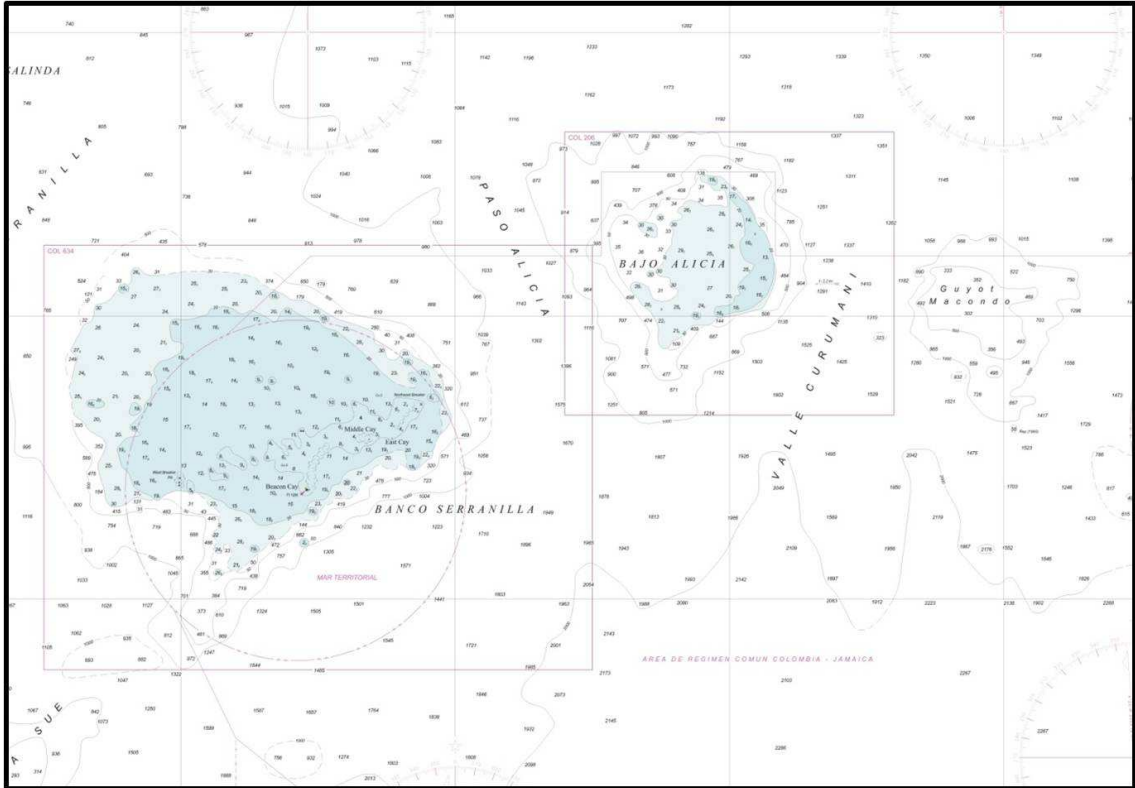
ALINDA

RANILLA

PASO ALICIA

COL 206

BAJO ALICIA

VALLE CURUMANI

Guyot Macondo

COL 634

Middle Cay

East Cay

Beacon Cay

BANCO SERRANILLA

MAR TERRITORIAL

AREA DE REGIMEN COMUN COLOMBIA - JAMAICA

SUE

740
845
987
1185
1202
912
1073
1163
1115
1142
1196
1233
1253
1339
1350
1349
746
936
1015
1009
1084
1162
1173
1215
805
798
994
1116
1192
1323
1006
1102
1066
1083
COL 206
1307
1351
931
893
844
1040
1008
1019
1048
873
1160
1162
1311
1145
1108
736
1024
1045
1251
849
846
1016
1063
1352
731
405
576
813
978
980
1127
1337
1056
989
993
1015
1396
1033
1027
1236
233
262
523
524
1143
1063
1410
1162
463
750
765
1119
1038
1138
1310
1298
1012
1082
1526
1405
1280
856
496
1556
1302
1386
1602
1529
1021
728
867
1417
1473
1575
1214
1726
895
1670
1607
1926
1495
2042
1479
1523
1058
1876
2049
1850
1703
1248
1116
1613
1695
1569
2119
1433
1710
1696
1943
2109
1890
1987
2176
1552
1546
1002
1305
1371
2064
1900
2142
1897
1926
1033
1603
1063
1025
1127
1724
1505
1501
1441
1963
1998
2090
2063
1612
2223
2136
1902
2288
1062
1545
1721
2001
2145
1126
1247
1844
1486
1965
2173
1047
1332
1846
2073
2103
2247
1067
1250
1507
1607
1754
1836
2145
1073
1589
1922
2286
2267
1565
1274
1603
1606
2098
2013